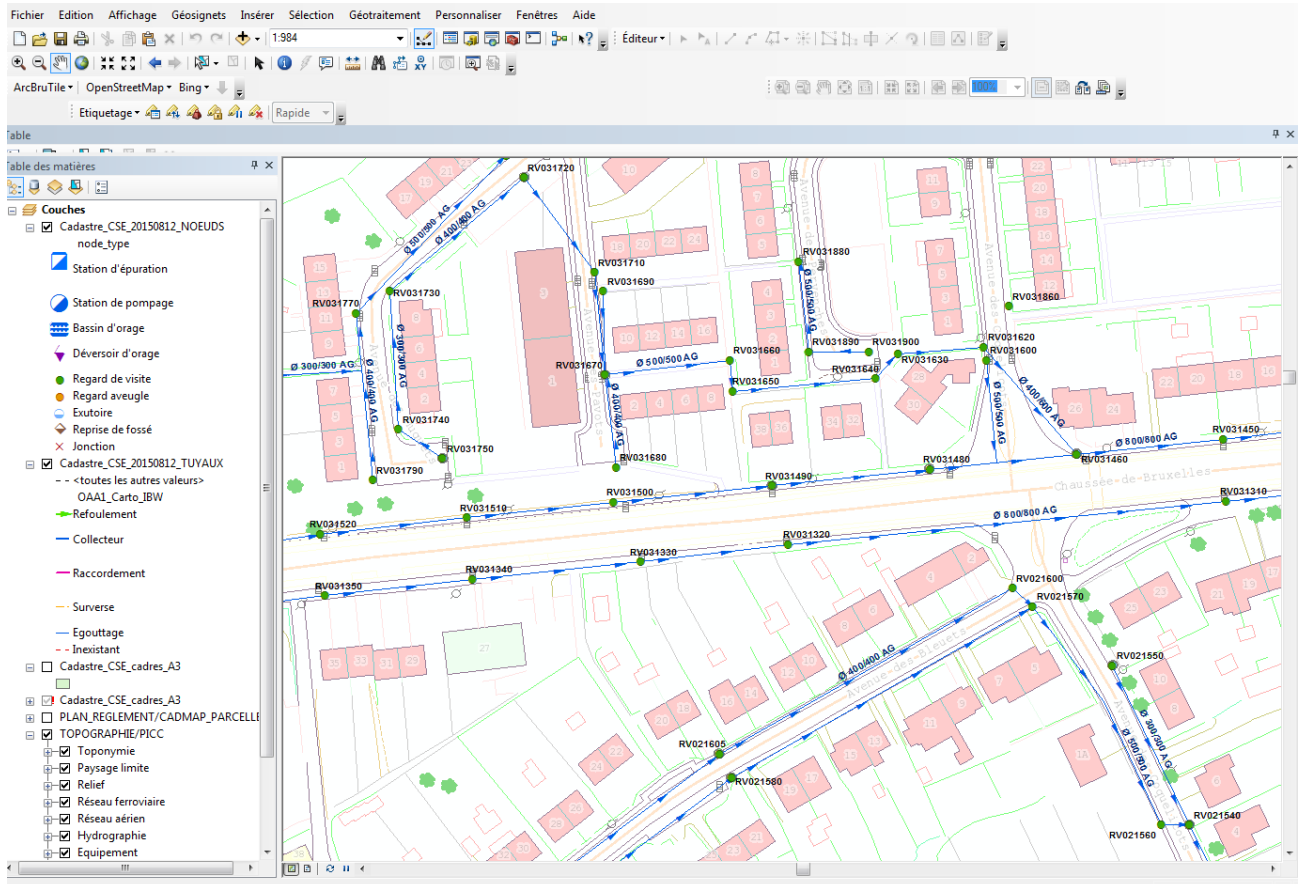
Fichier Edition Affichage Géosignets Insérer Sélection Géotraitement Personnaliser Fenêtres Aide

1:984

Éditeur

ArcBruTile OpenStreetMap Bing

Etiquetage Rapide

Table

Table des matières

Couches
Cadastre_CSE_20150812_NOEUDS
node_type
Station d'épuration
Station de pompage
Bassin d'orage
Déversoir d'orage
Regard de visite
Regard aveugle
Exutoire
Reprise de fossé
Jonction
Cadastre_CSE_20150812_TUYAUX
<toutes les autres valeurs>
OAA1_Carto_IBW
Refoulement
Collecteur
Raccordement
Surverse
Egouttage
Inexistant
Cadastre_CSE_cadres_A3
Cadastre_CSE_cadres_A3
PLAN_REGLEMENT/CADMAP_PARCELLE
TOPOGRAPHIE/PICC
Toponymie
Paysage limite
Relief
Réseau ferroviaire
Réseau aérien
Hydrographie
Equipement

RV031720
Ø 500/500 AG
Ø 400/400 AG
RV031710
RV031690
RV031770
RV031730
Ø 300/300 AG
Ø 300/300 AG
Ø 400/400 AG
RV031740
RV031750
RV031790
RV031670
Ø 400/400 AG
RV031680
Ø 500/500 AG
RV031660
RV031650
RV031880
Ø 500/500 AG
RV031890
RV031900
RV031640
RV031630
RV031620
RV031600
RV031860
Ø 500/500 AG
Ø 400/800 AG
Ø 800/800 AG
RV031460
RV031450
RV031480
RV031490
RV031500
RV031510
RV031520
Chaussée-de-Bruxelles
RV031310
Ø 800/800 AG
RV031320
RV031330
RV031340
RV031350
RV021600
RV021570
Ø 400/400 AG
Avenue-des-Bleuets
RV021550
Ø 300/300 AG
Ø 500/500 AG
RV021605
RV021580
RV021540
RV021560
Avenue-des-Pavots
Avenue-des